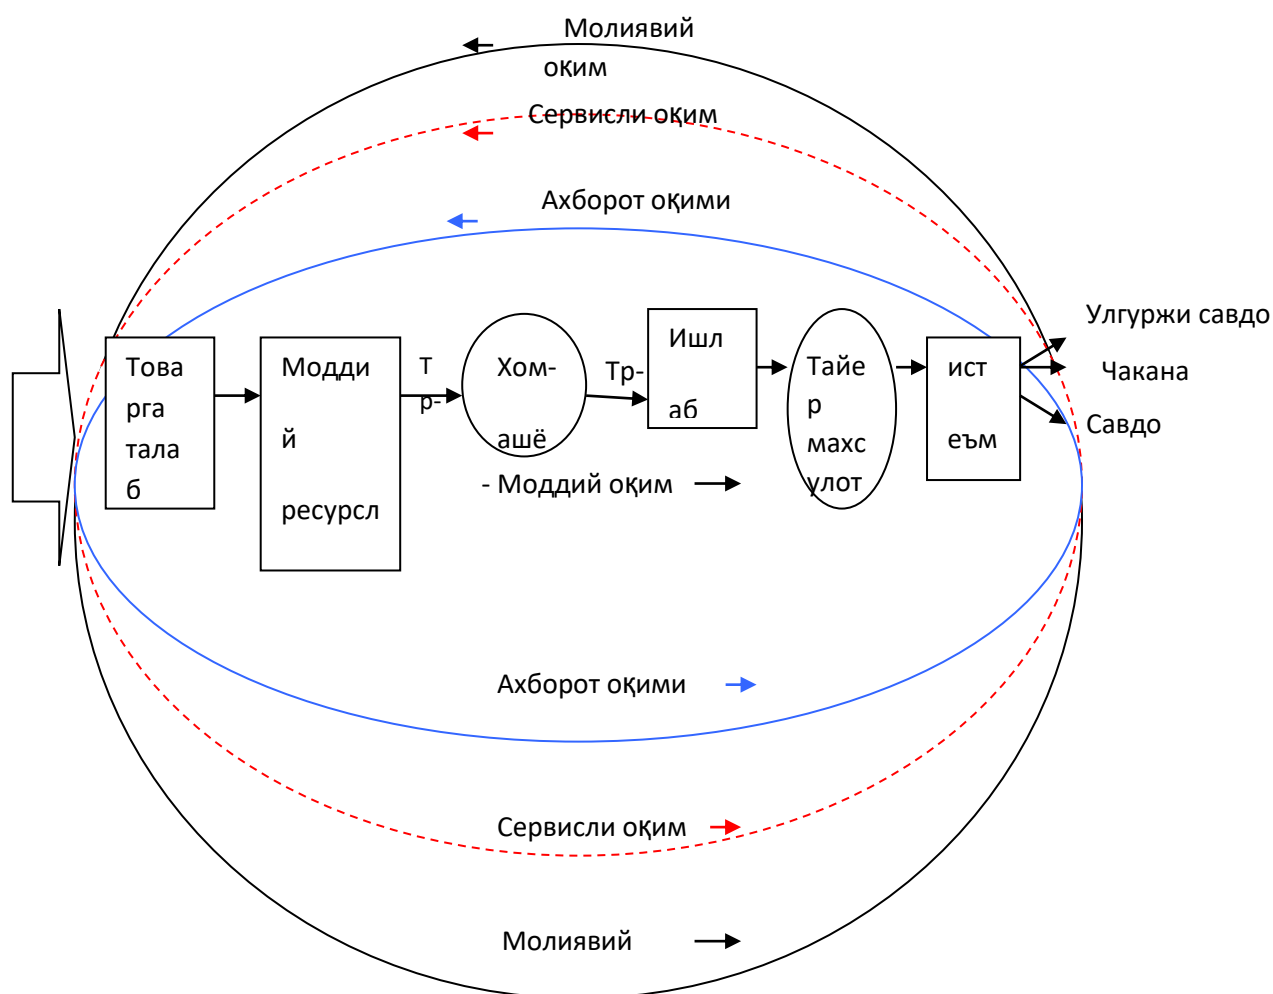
Молиявий оқим

Сервисли оқим

Ахборот оқими

Товарга талаб

Моддий ресурсл

Т р-

Хом-ашё

Тр-

Ишлаб

Тайер махсулот

истеъм

Улгуржи савдо

Чакана

Савдо

- Моддий оқим

Ахборот оқими

Сервисли оқим

Молиявий